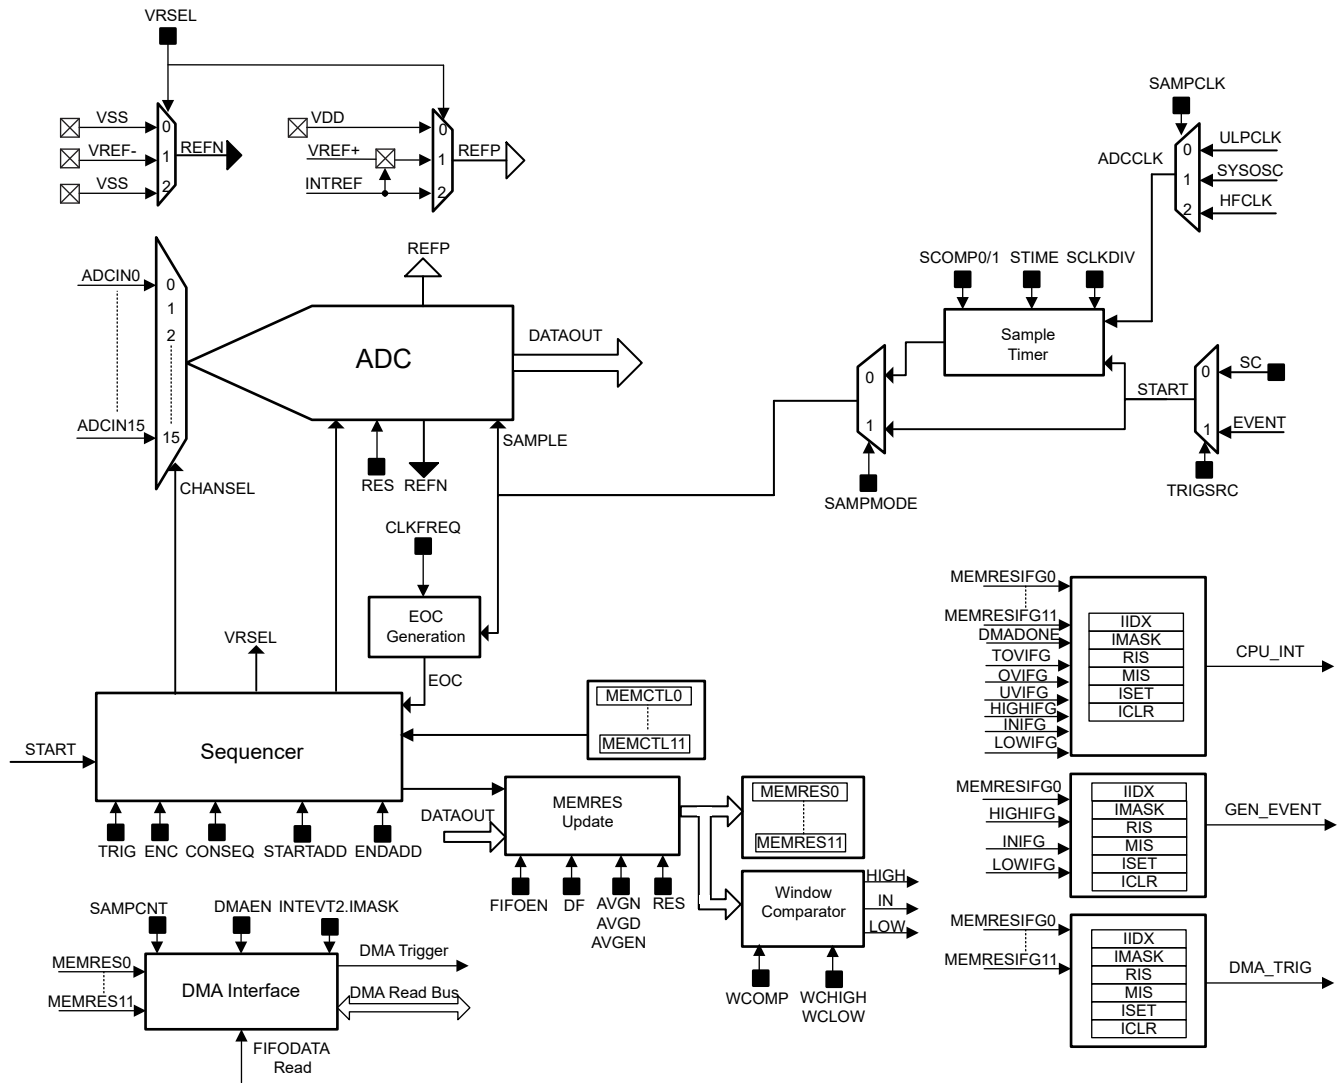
VRSEL

VSS
VREF-
VSS
0
1
2
REFN

VDD
VREF+
INTREF
0
1
2
REFP

SAMPCLK
ADCCLK
0
1
2
ULPCLK
SYSOSC
HFCLK

REFP

ADCIN0
ADCIN15
0
1
2
15
CHANSEL

ADC
DATAOUT
RES
REFN
SAMPLE

SCOMP0/1
STIME
SCLKDIV
Sample Timer

0
1
SAMPMODE

START
0
1
SC
EVENT
TRIGSRC

CLKFREQ
EOC Generation
EOC

VRSEL

START
Sequencer
TRIG
ENC
CONSEQ
STARTADD
ENDADD

MEMCTL0
MEMCTL11

DATAOUT
MEMRES Update
FIFOEN
DF
AVGN
AVGD
AVGEN
RES

MEMRES0
MEMRES11

Window Comparator
HIGH
IN
LOW
WCOMP
WCHIGH
WCLOW

SAMPCNT
DMAEN
INTEVT2.IMASK
MEMRES0
MEMRES11
DMA Interface
DMA Trigger
DMA Read Bus
FIFODATA Read

MEMRESIFG0
MEMRESIFG11
DMADONE
TOVIFG
OVIFG
UVIFG
HIGHIFG
INIFG
LOWIFG
IIDX
IMASK
RIS
MIS
ISET
ICLR
CPU_INT

MEMRESIFG0
HIGHIFG
INIFG
LOWIFG
IIDX
IMASK
RIS
MIS
ISET
ICLR
GEN_EVENT

MEMRESIFG0
MEMRESIFG11
IIDX
IMASK
RIS
MIS
ISET
ICLR
DMA_TRIG